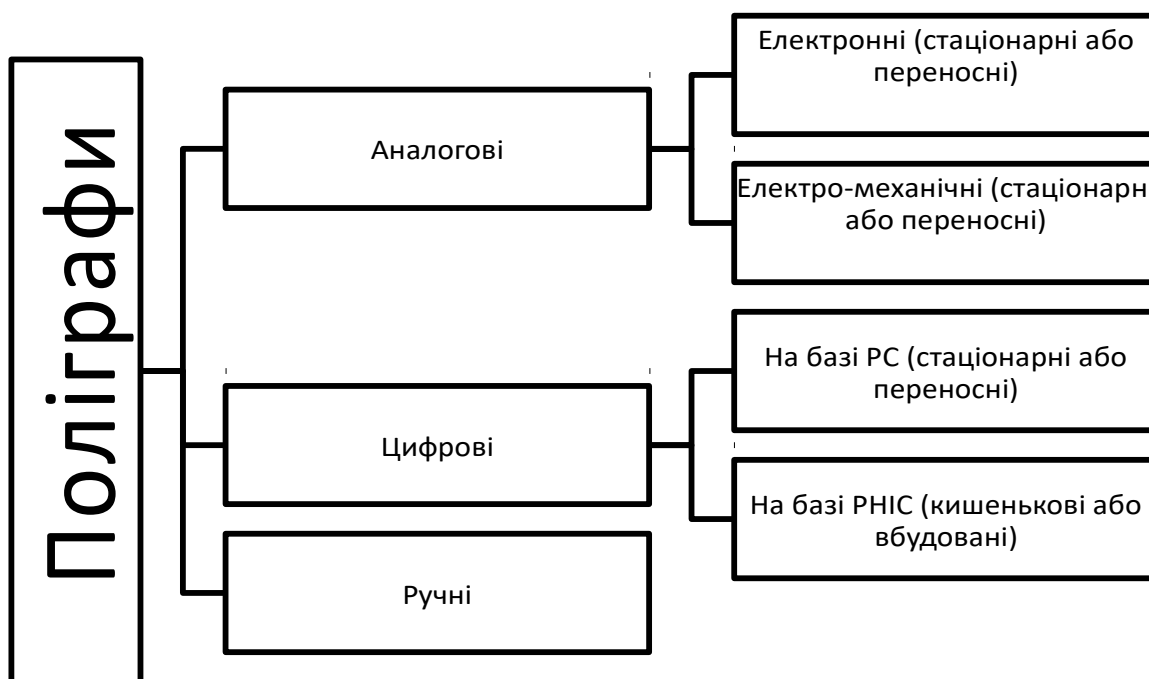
Поліграфи

Аналогові

Електронні (стаціонарні або переносні)

Електро-механічні (стаціонарн або переносні)

Цифрові

На базі PC (стаціонарні або переносні)

На базі PHIC (кишенькові або вбудовані)

Ручні